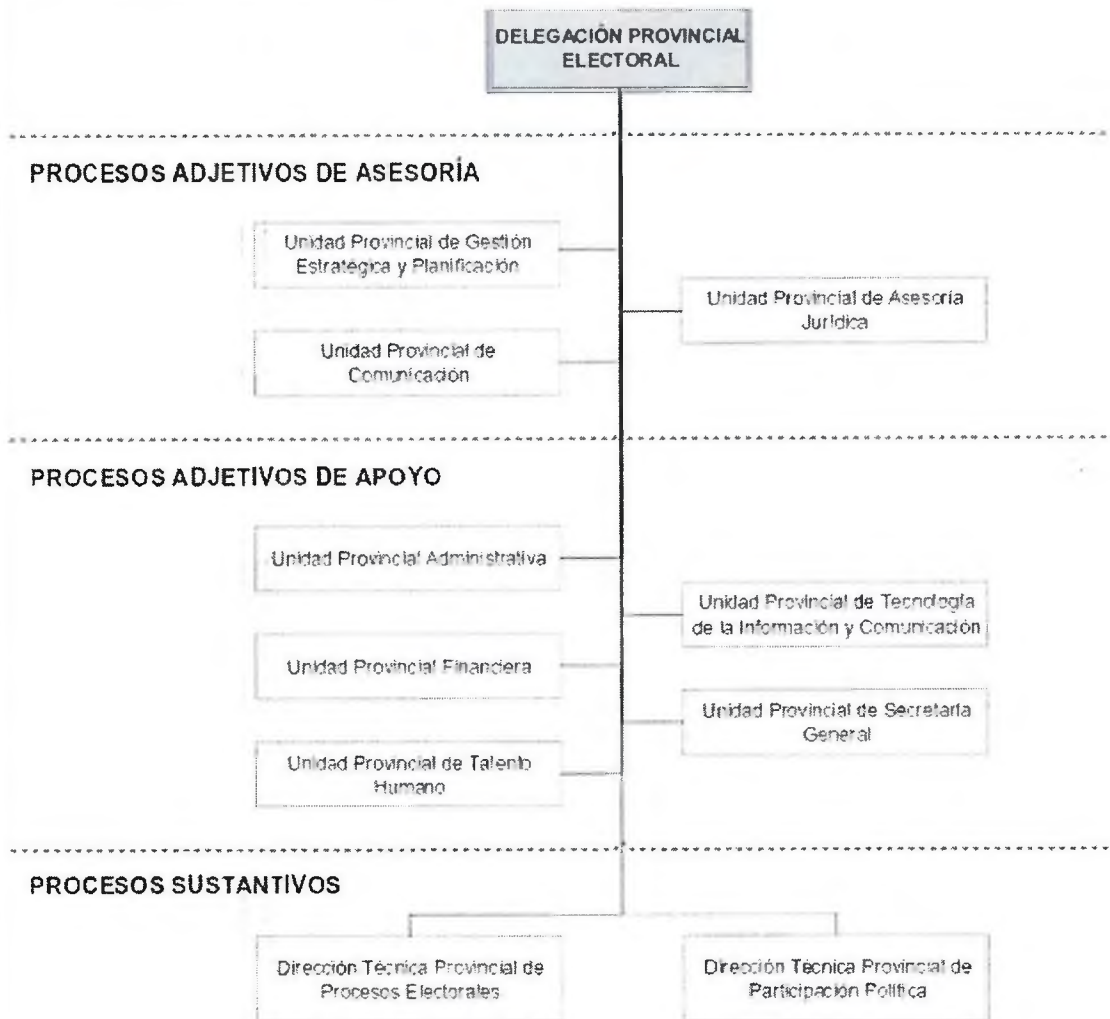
DELEGACIÓN PROVINCIAL ELECTORAL

PROCESOS ADJETIVOS DE ASESORÍA

Unidad Provincial de Gestión Estratégica y Planificación

Unidad Provincial de Asesoría Jurídica

Unidad Provincial de Comunicación

PROCESOS ADJETIVOS DE APOYO

Unidad Provincial Administrativa

Unidad Provincial de Tecnología de la Información y Comunicación

Unidad Provincial Financiera

Unidad Provincial de Secretaría General

Unidad Provincial de Talento Humano

PROCESOS SUSTANTIVOS

Dirección Técnica Provincial de Procesos Electorales

Dirección Técnica Provincial de Participación Política